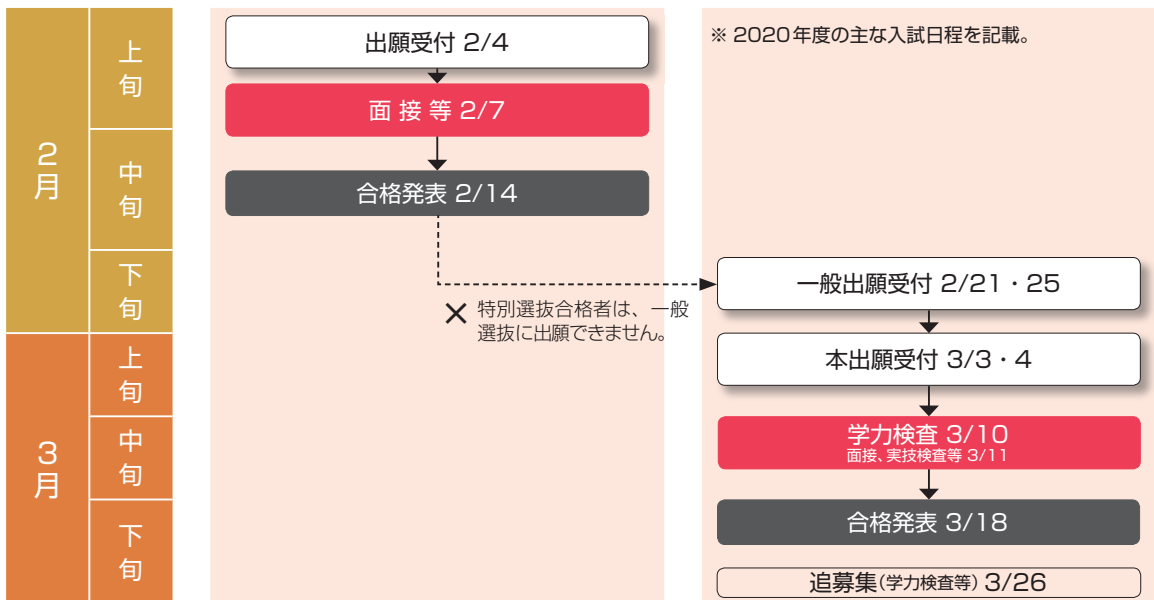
2月

上旬

中旬

下旬

3月

上旬

中旬

下旬

出願受付 2/4

面 接 等 2/7

合格発表 2/14

✕ 特別選抜合格者は、一般選抜に出願できません。

※ 2020年度の主な入試日程を記載。

一般出願受付 2/21・25

本出願受付 3/3・4

学力検査 3/10
面接、実技検査等 3/11

合格発表 3/18

追募集(学力検査等) 3/26